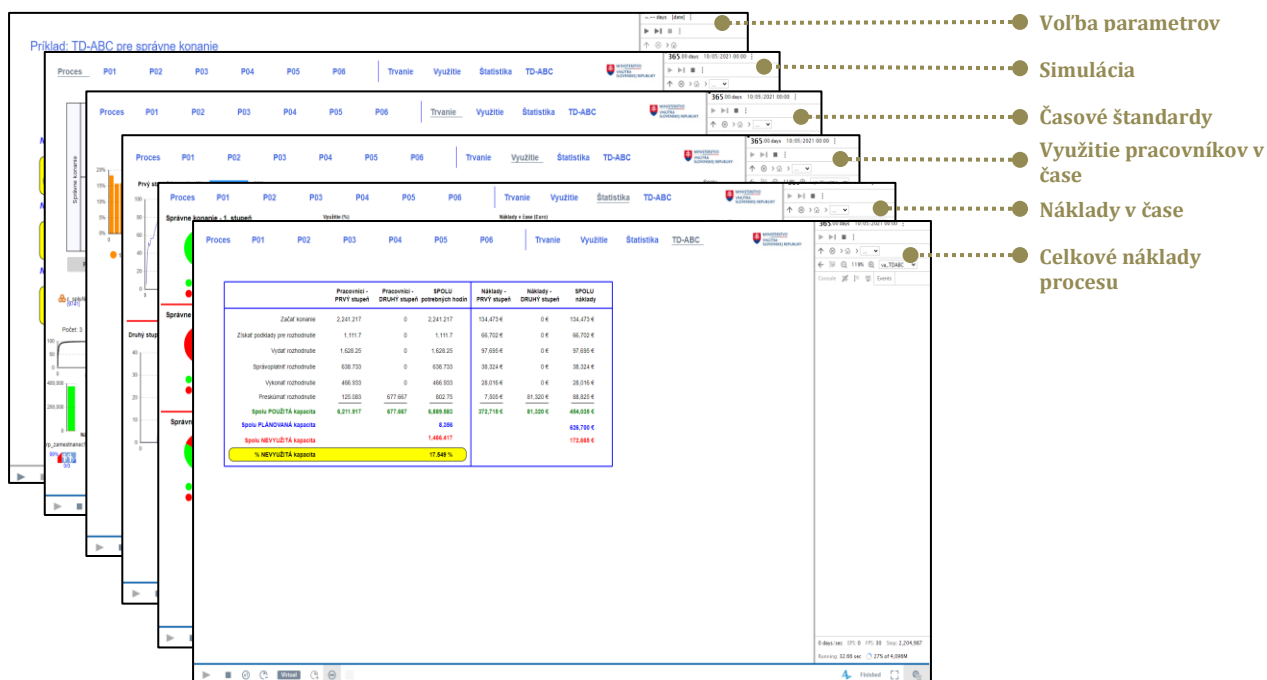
Príklad: TD-ABC pre správne konanie

Proces P01 P02 P03 P04 P05 P06 Trvanie Využitie Štatistika TD-ABC

Správne konanie - 1. stupeň

Druhý stup

| | Pracovníci - PRVÝ stupeň | Pracovníci - DRUHÝ stupeň | SPOLU potrebných hodín | Náklady - PRVÝ stupeň | Náklady - DRUHÝ stupeň | SPOLU náklady |
|---|---|---|---|---|---|---|
| Začať konanie | 2,241.217 | 0 | 2,241.217 | 134,473 € | 0 € | 134,473 € |
| Získať podklady pre rozhodnutie | 1,111.7 | 0 | 1,111.7 | 66,702 € | 0 € | 66,702 € |
| Vydať rozhodnutie | 1,628.25 | 0 | 1,628.25 | 97,695 € | 0 € | 97,695 € |
| Správoplatniť rozhodnutie | 638.733 | 0 | 638.733 | 38,324 € | 0 € | 38,324 € |
| Vykonať rozhodnutie | 466.933 | 0 | 466.933 | 28,016 € | 0 € | 28,016 € |
| Preskúmať rozhodnutie | 125.083 | 677.667 | 802.75 | 7,505 € | 81,320 € | 88,825 € |
| Spolu POUŽITÁ kapacita | 6,211.917 | 677.667 | 6,889.583 | 372,715 € | 81,320 € | 454,035 € |
| Spolu PLÁNOVANÁ kapacita | | | 8,356 | | | 626,700 € |
| Spolu NEVYUŽITÁ kapacita | | | 1,466.417 | | | 172,665 € |
| % NEVYUŽITÁ kapacita | | | 17.549 % | | | |

365 00 days 10/05/2021 00:00

Running: 32.66 sec 27% of 4,096M
Finished

Voľba parametrov
Simulácia
Časové štandardy
Využitie pracovníkov v čase
Náklady v čase
Celkové náklady procesu